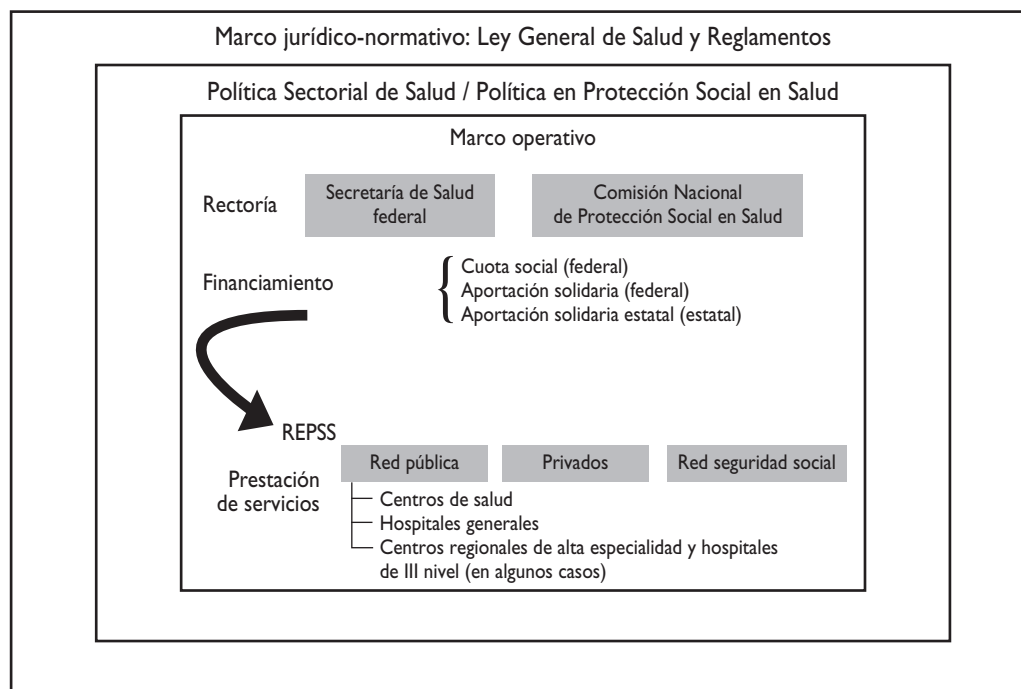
Marco jurídico-normativo: Ley General de Salud y Reglamentos

Política Sectorial de Salud / Política en Protección Social en Salud

Marco operativo

Rectoría

Secretaría de Salud federal

Comisión Nacional de Protección Social en Salud

Financiamiento

Cuota social (federal)
Aportación solidaria (federal)
Aportación solidaria estatal (estatal)

REPSS

Prestación de servicios

Red pública

Privados

Red seguridad social

Centros de salud
Hospitales generales
Centros regionales de alta especialidad y hospitales de III nivel (en algunos casos)